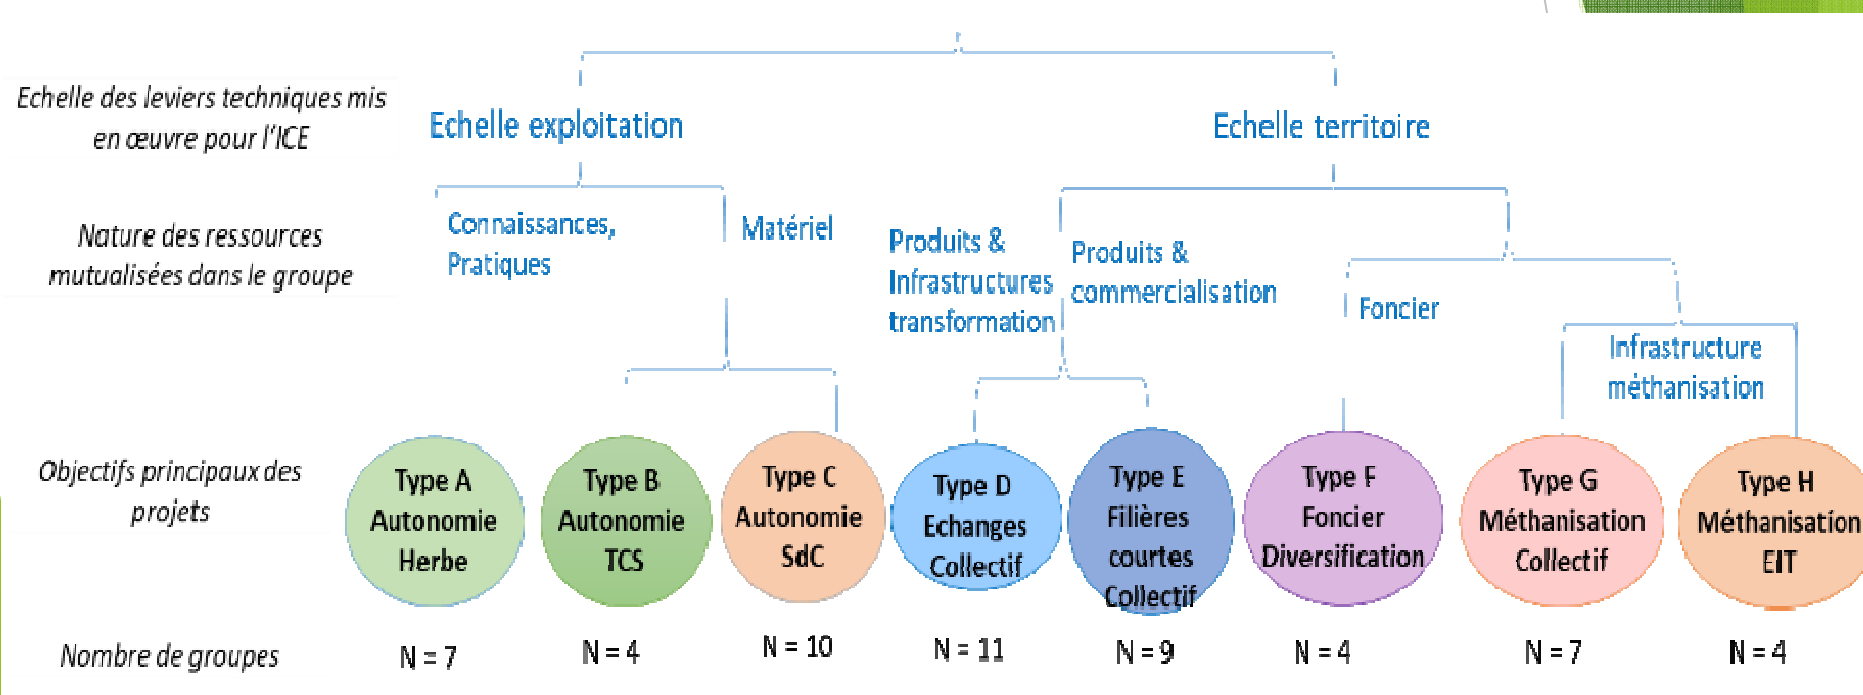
Echelle des leviers techniques mis en œuvre pour l'ICE

Echelle exploitation

Echelle territoire

Nature des ressources mutualisées dans le groupe

Connaissances, Pratiques

Matériel

Produits & Infrastructures transformation

Produits & commercialisation

Foncier

Infrastructure méthanisation

Objectifs principaux des projets

Type A Autonomie Herbe

Type B Autonomie TCS

Type C Autonomie SdC

Type D Echanges Collectif

Type E Filières courtes Collectif

Type F Foncier Diversification

Type G Méthanisation Collectif

Type H Méthanisation EIT

Nombre de groupes

N = 7

N = 4

N = 10

N = 11

N = 9

N = 4

N = 7

N = 4